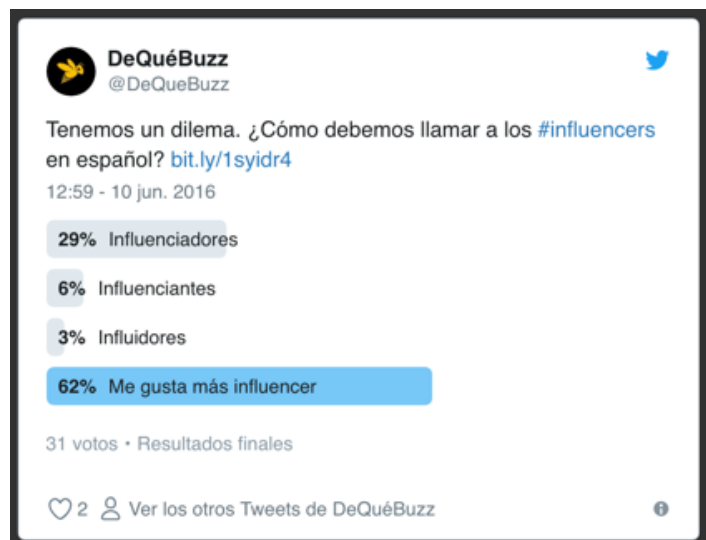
DeQuéBuzz
@DeQueBuzz

Tenemos un dilema. ¿Cómo debemos llamar a los #influencers en español? bit.ly/1syidr4

12:59 - 10 jun. 2016

29% Influenciadores

6% Influenciantes

3% Influidores

62% Me gusta más influencer

31 votos • Resultados finales

2 Ver los otros Tweets de DeQuéBuzz